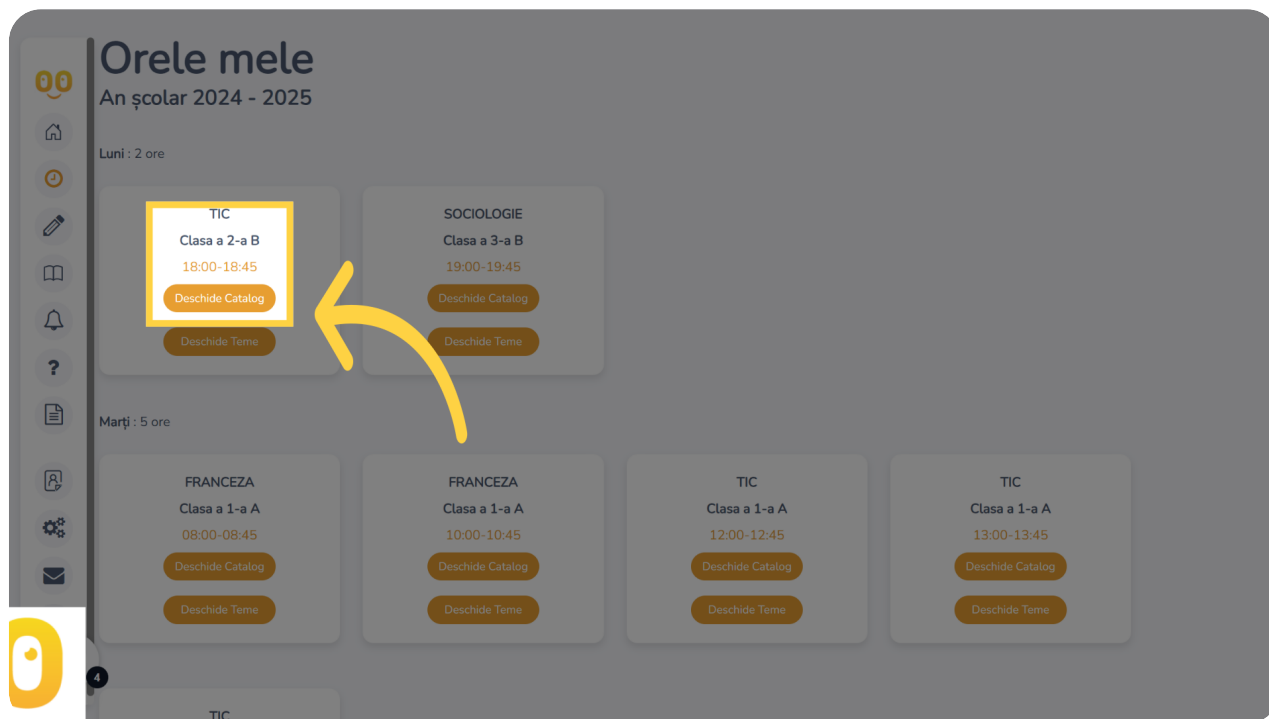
Orele mele
An școlar 2024 - 2025

Luni : 2 ore

TIC
Clasa a 2-a B
18:00-18:45
Deschide Catalog
Deschide Teme

SOCIOLOGIE
Clasa a 3-a B
19:00-19:45
Deschide Catalog
Deschide Teme

Marți : 5 ore

FRANCEZA
Clasa a 1-a A
08:00-08:45
Deschide Catalog
Deschide Teme

FRANCEZA
Clasa a 1-a A
10:00-10:45
Deschide Catalog
Deschide Teme

TIC
Clasa a 1-a A
12:00-12:45
Deschide Catalog
Deschide Teme

TIC
Clasa a 1-a A
13:00-13:45
Deschide Catalog
Deschide Teme

4

TIC